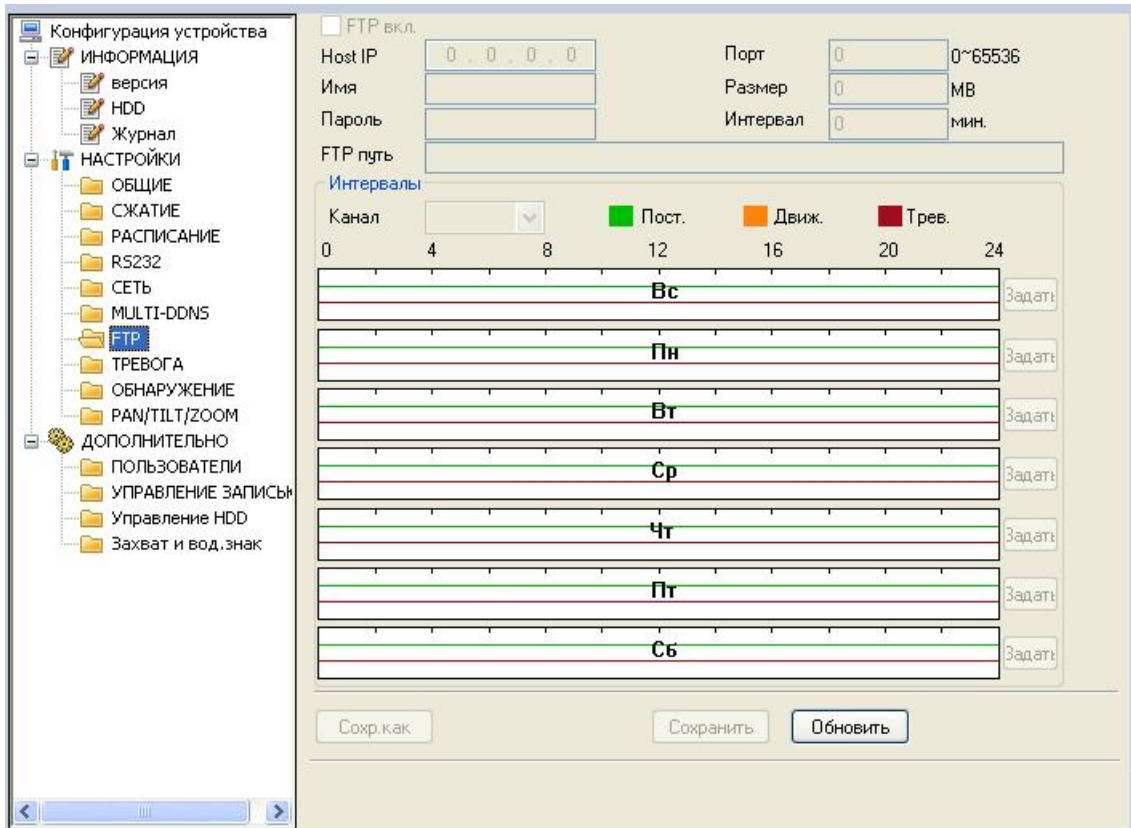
Конфигурация устройства
ИНФОРМАЦИЯ
версия
HDD
Журнал
НАСТРОЙКИ
ОБЩИЕ
СЖАТИЕ
РАСПИСАНИЕ
RS232
СЕТЬ
MULTI-DDNS
FTP
ТРЕВОГА
ОБНАРУЖЕНИЕ
PAN/TILT/ZOOM
ДОПОЛНИТЕЛЬНО
ПОЛЬЗОВАТЕЛИ
УПРАВЛЕНИЕ ЗАПИСЬЮ
Управление HDD
Захват и вод.знак

FTP вкл.
Host IP 0 . 0 . 0 . 0
Порт 0 0~65536
Имя
Размер 0 MB
Пароль
Интервал 0 мин.
FTP путь
Интервалы
Канал
Пост.
Движ.
Трев.
0 4 8 12 16 20 24
Вс Задать
Пн Задать
Вт Задать
Ср Задать
Чт Задать
Пт Задать
Сб Задать

Сохр.как
Сохранить
Обновить